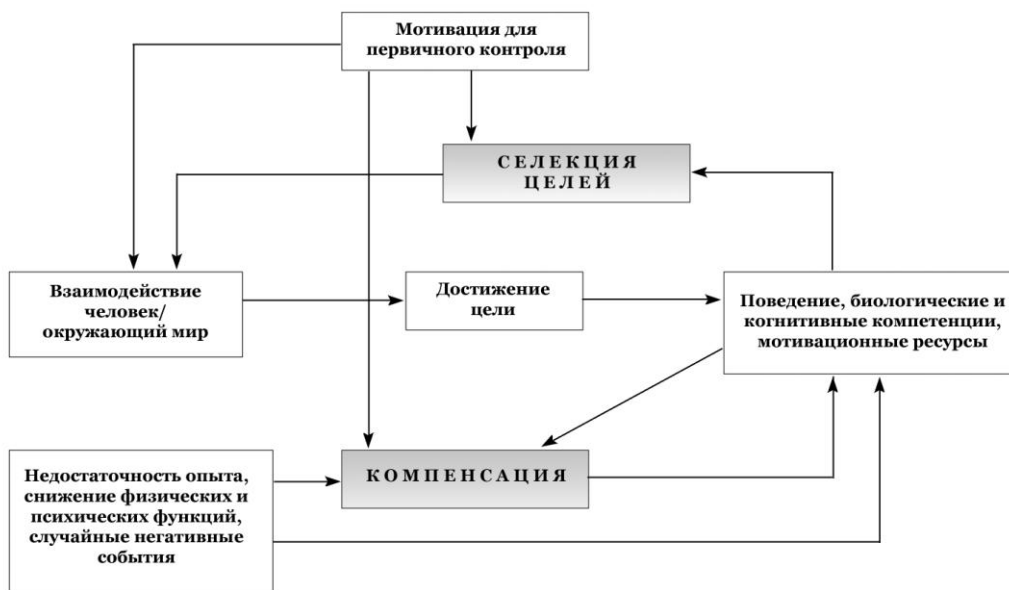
Мотивация для первичного контроля

СЕЛЕКЦИЯ ЦЕЛЕЙ

Взаимодействие человек/ окружающий мир

Достижение цели

Поведение, биологические и когнитивные компетенции, мотивационные ресурсы

Недостаточность опыта, снижение физических и психических функций, случайные негативные события

КОМПЕНСАЦИЯ